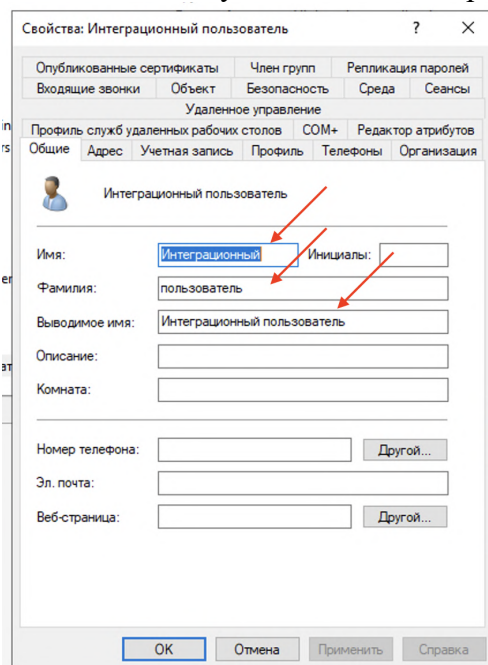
Свойства: Интеграционный пользователь ? ×

Опубликованные сертификаты | Член групп | Репликация паролей
Входящие звонки | Объект | Безопасность | Среда | Сеансы
Удаленное управление
Профиль служб удаленных рабочих столов | COM+ | Редактор атрибутов
Общие | Адрес | Учетная запись | Профиль | Телефоны | Организация

Интеграционный пользователь

Имя: Интеграционный
Инициалы:
Фамилия: пользователь
Выводимое имя: Интеграционный пользователь
Описание:
Комната:

Номер телефона: Другой...
Эл. почта:
Веб-страница: Другой...

OK | Отмена | Применить | Справка